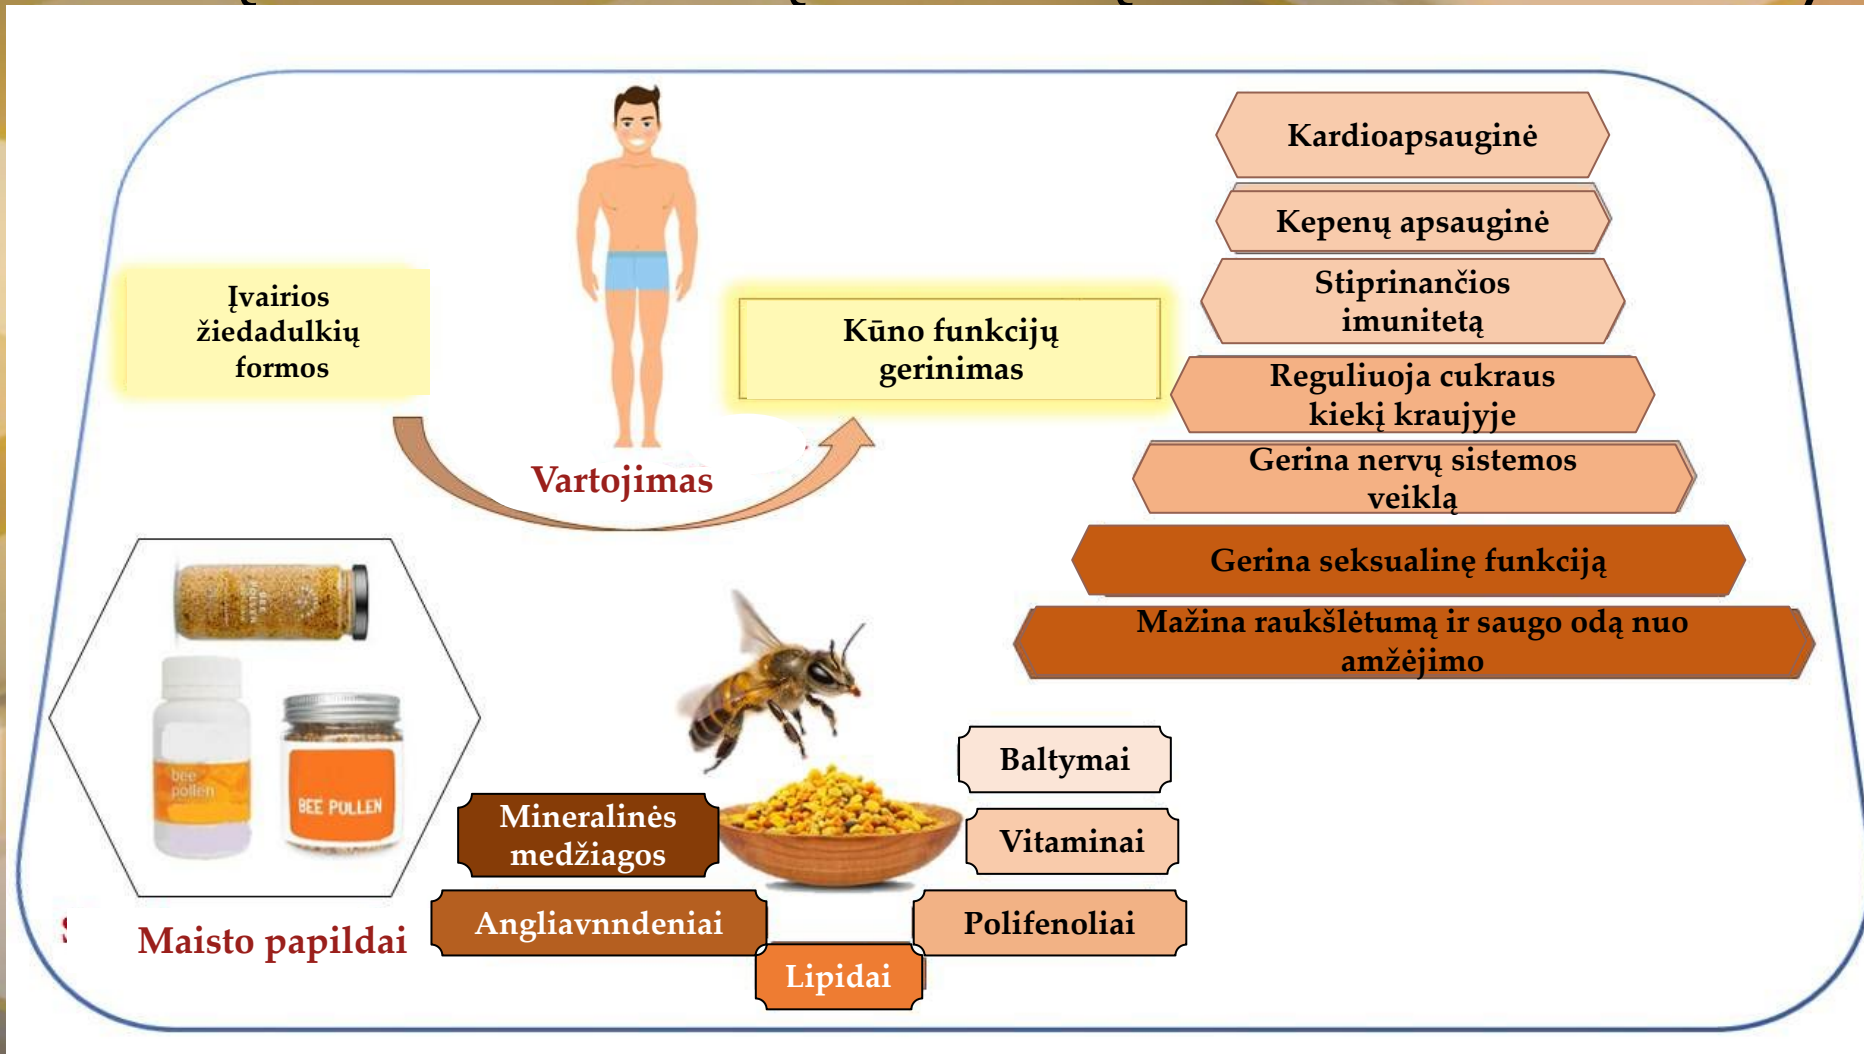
Įvairios žiedadulkių formos

Vartojimas

Kūno funkcijų gerinimas

Kardioapsauginė

Kepenų apsauginė

Stiprinančios imunitetą

Reguliuoja cukraus kiekį kraujyje

Gerina nervų sistemos veiklą

Gerina seksualinę funkciją

Mažina raukšlėtumą ir saugo odą nuo amžėjimo

bee pollen

BEE POLLEN

Maisto papildai

Baltymai

Vitaminai

Mineralinės medžiagos

Angliavnndeniai

Polifenoliai

Lipidai